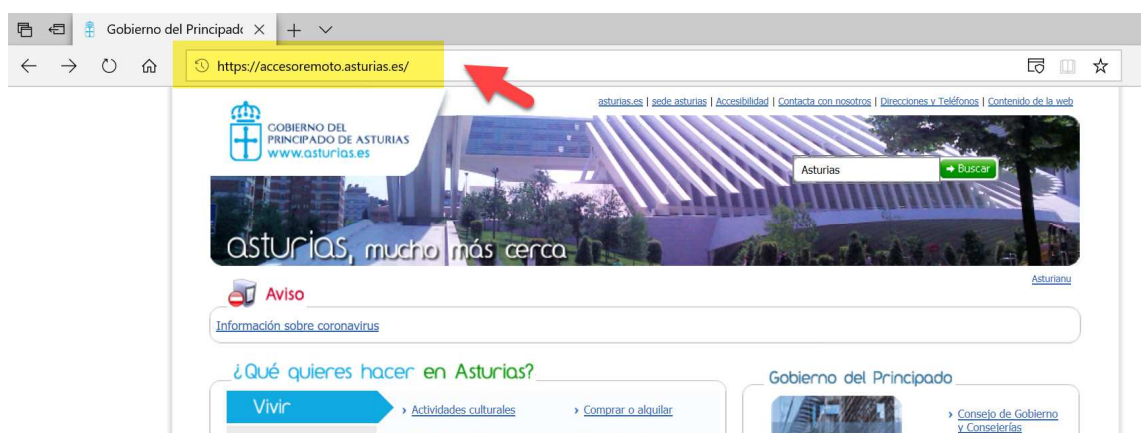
Gobierno del Principado

https://accesoremoto.asturias.es/

asturias.es | sede asturias | Accesibilidad | Contacta con nosotros | Direcciones y Teléfonos | Contenido de la web

GOBIERNO DEL PRINCIPADO DE ASTURIAS
www.asturias.es

Asturias

Buscar

asturias, mucho más cerca

Asturianu

Aviso

Información sobre coronavirus

¿Qué quieres hacer en Asturias?

Vivir

› Actividades culturales

› Comprar o alquilar

Gobierno del Principado

› Consejo de Gobierno y Consejerías